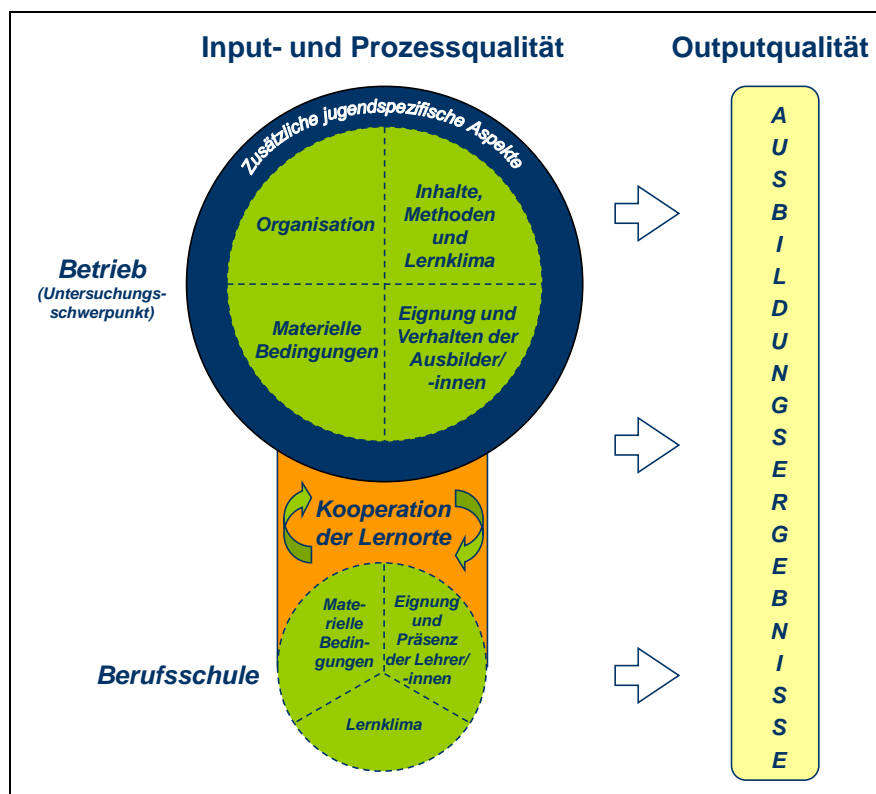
Input- und Prozessqualität

Outputqualität

Zusätzliche jugendspezifische Aspekte

Organisation

Inhalte, Methoden und Lernklima

Materielle Bedingungen

Eignung und Verhalten der Ausbilder/ -innen

Betrieb
(Untersuchungsschwerpunkt)

Kooperation der Lernorte

Materielle Bedingungen

Eignung und Präsenz der Lehrer/ -innen

Lernklima

Berufsschule

A
U
S
B
I
L
D
U
N
G
S
E
R
G
E
B
N
I
S
S
E